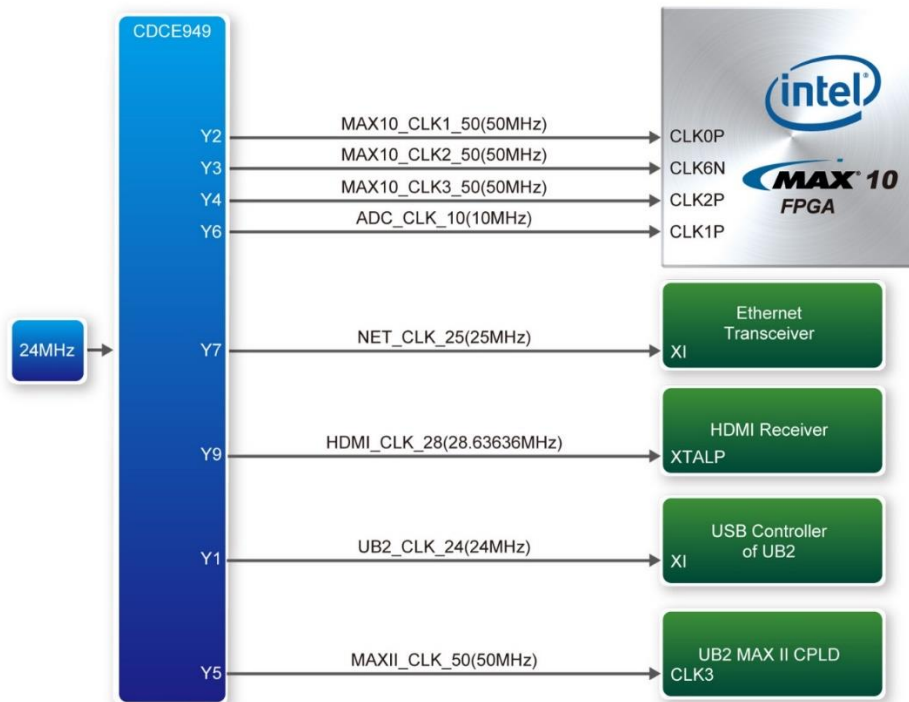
CDCE949

24MHz

Y2
MAX10_CLK1_50(50MHz)
CLK0P

Y3
MAX10_CLK2_50(50MHz)
CLK6N

Y4
MAX10_CLK3_50(50MHz)
CLK2P

Y6
ADC_CLK_10(10MHz)
CLK1P

intel
MAX 10
FPGA

Y7
NET_CLK_25(25MHz)
XI
Ethernet Transceiver

Y9
HDMI_CLK_28(28.63636MHz)
XTALP
HDMI Receiver

Y1
UB2_CLK_24(24MHz)
XI
USB Controller of UB2

Y5
MAXII_CLK_50(50MHz)
CLK3
UB2 MAX II CPLD